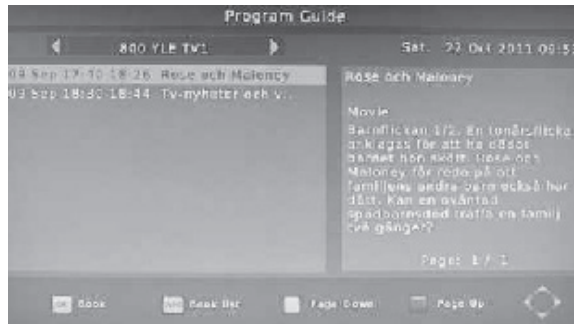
Program Guide

800 YLE TV1

Sat. 22 Oct 2011 09:5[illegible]

09 Sep 17:10-18:26 Rose och Maloney

09 Sep 18:30-18:44 Tv-nyheter och v...

Rose och Maloney

Movie

Barnflickan 1/2. En tonårsflicka anklagas för att ha dödat barnet hon skött. Rose och Maloney får reda på att familjens andra barn också har dött. Kan en oväntad spädbarnsdöd träffa en familj två gånger?

Page: 1 / 1

OK Book

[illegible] Book list

Page Down

Page Up